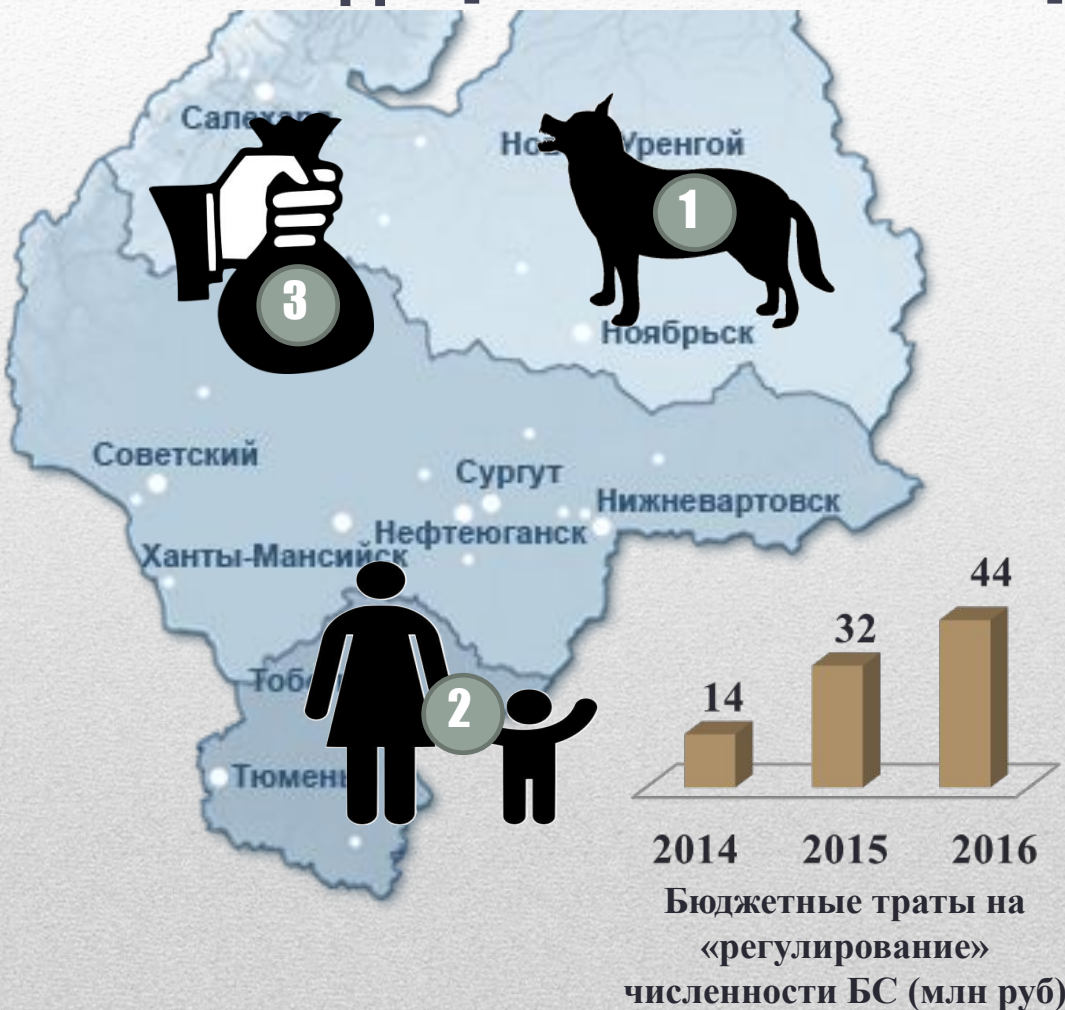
Салехард
Но Уренгой
1
3
Ноябрьск
Советский
Сургут
Нижневартовск
Нефтеюганск
Ханты-Мансийск
Тоб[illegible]
2
Тюмень

| 2014 | 2015 | 2016 |
|---|---|---|
| 14 | 32 | 44 |

Бюджетные траты на «регулирование» численности БС (млн руб)